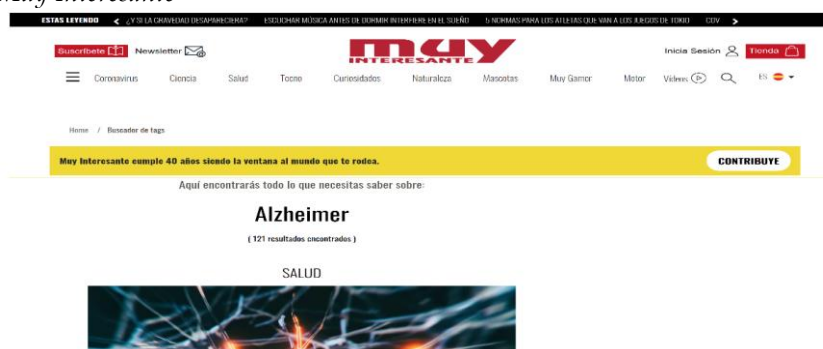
Muy Interesante

ESTAS LEYENDO < ¿Y SI LA GRAVEDAD DESAPARECIERA? ESCUCHAR MÚSICA ANTES DE DORMIR INTERFIERE EN EL SUEÑO 5 NORMAS PARA LOS ATLETAS QUE VAN A LOS JUEGOS DE TOKIO COV >

Suscríbete Newsletter

muy INTERESANTE

Inicia Sesión Tienda

Coronavirus Ciencia Salud Tecno Curiosidades Naturaleza Mascotas Muy Gamer Motor Vídeos ES

Home / Buscador de tags

Muy Interesante cumple 40 años siendo la ventana al mundo que te rodea.

CONTRIBUYE

Aquí encontrarás todo lo que necesitas saber sobre:

Alzheimer

( 121 resultados encontrados )

SALUD